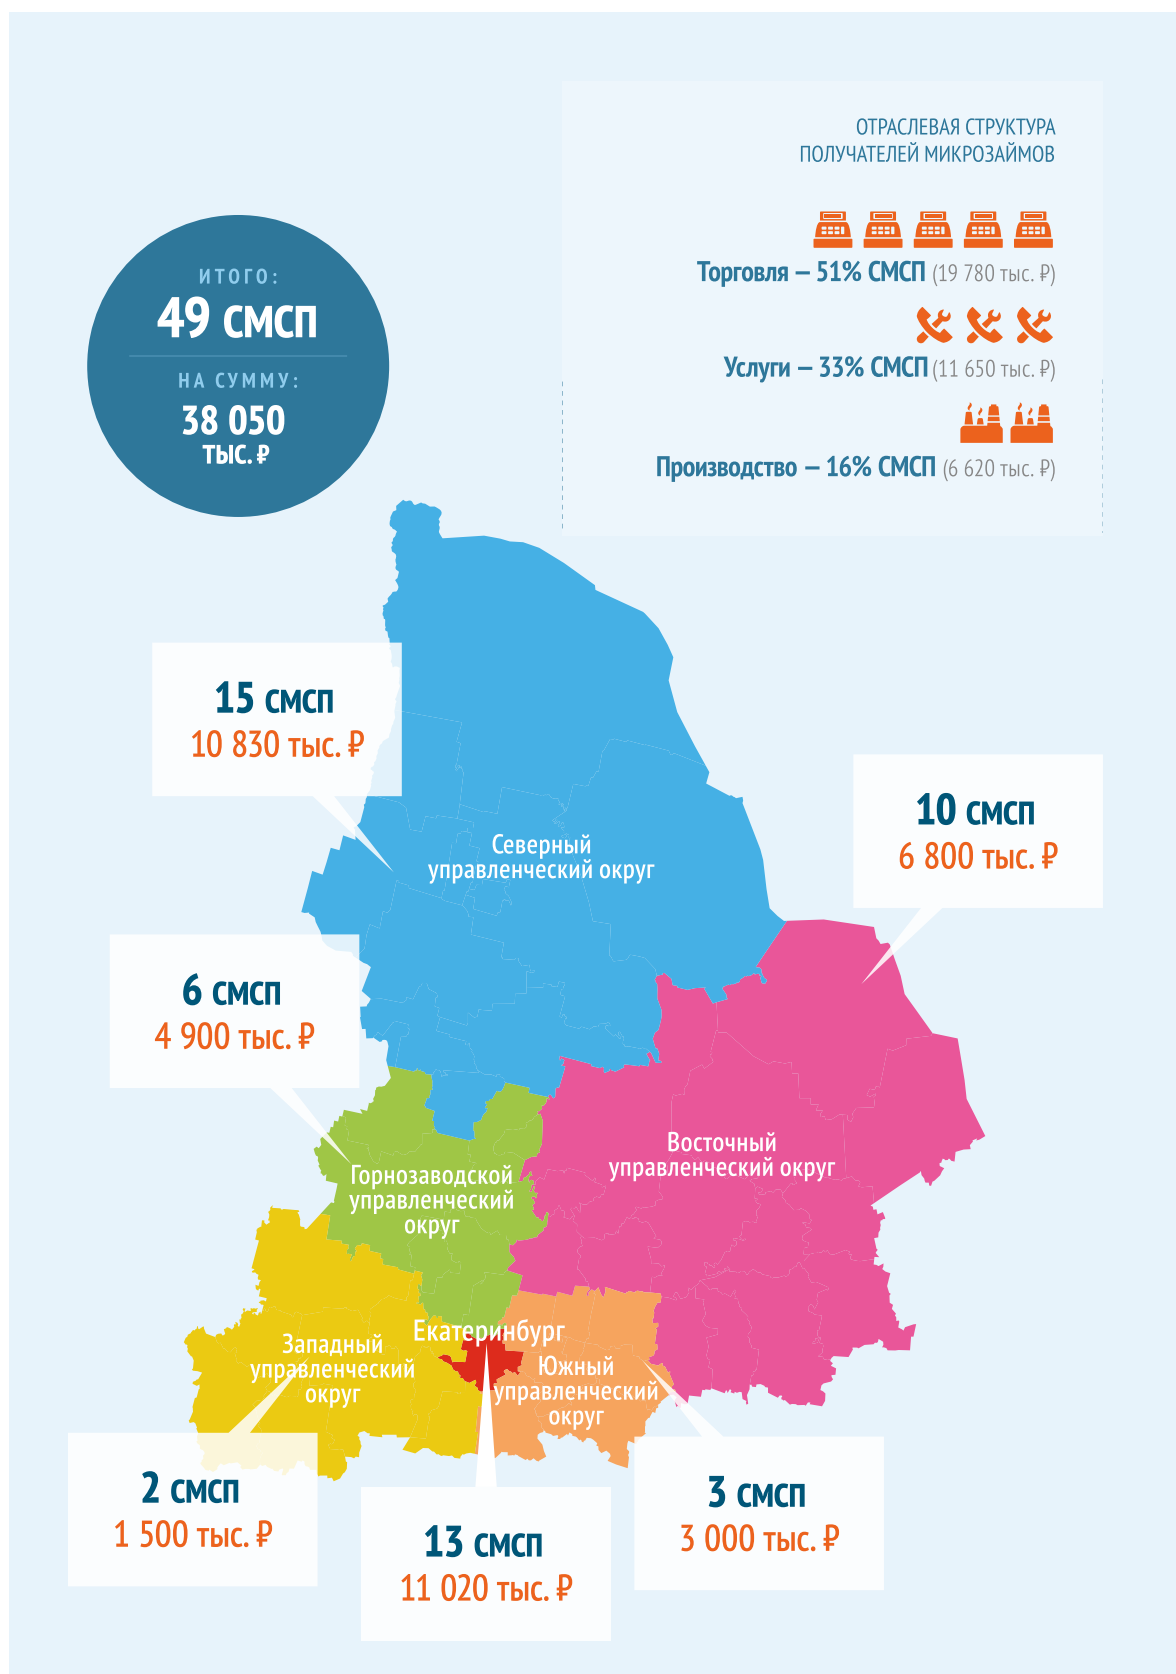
ИТОГО:
49 смсп
НА СУММУ:
38 050
тыс. ₽

ОТРАСЛЕВАЯ СТРУКТУРА ПОЛУЧАТЕЛЕЙ МИКРОЗАЙМОВ

Торговля – 51% СМСП (19 780 тыс. ₽)

Услуги – 33% СМСП (11 650 тыс. ₽)

Производство – 16% СМСП (6 620 тыс. ₽)

15 смсп
10 830 тыс. ₽

Северный управленческий округ

10 смсп
6 800 тыс. ₽

6 смсп
4 900 тыс. ₽

Восточный управленческий округ

Горнозаводской управленческий округ

Екатеринбург

Западный управленческий округ

Южный управленческий округ

2 смсп
1 500 тыс. ₽

13 смсп
11 020 тыс. ₽

3 смсп
3 000 тыс. ₽